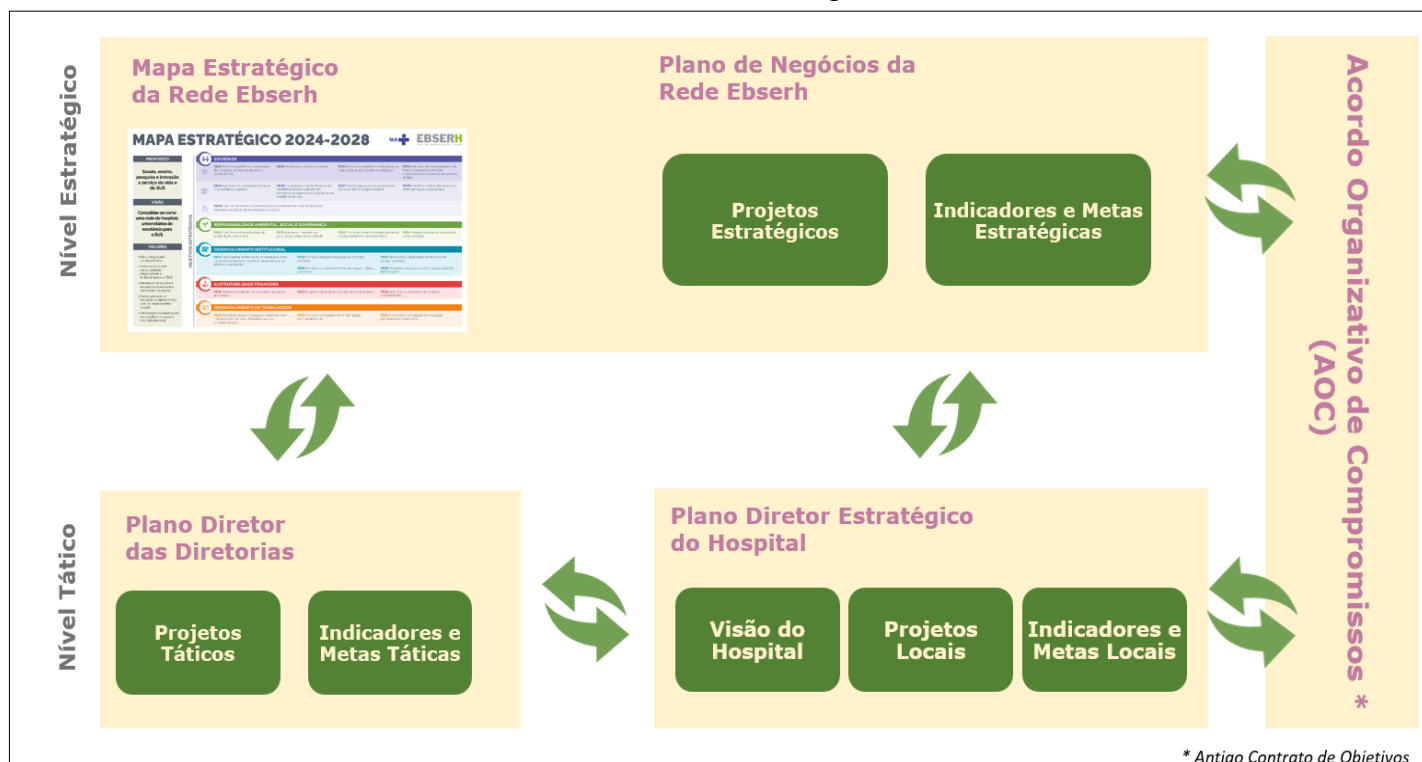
Nível Estratégico

Mapa Estratégico da Rede Ebserh

MAPA ESTRATÉGICO 2024-2028

SUS EBSERH

PROPÓSITO

VISÃO

VALORES

SOCIEDADE

RESPONSABILIDADE AMBIENTAL, SOCIAL E GOVERNANÇA

DESENVOLVIMENTO INSTITUCIONAL

SUSTENTABILIDADE FINANCEIRA

DESENVOLVIMENTO DO TRABALHADOR

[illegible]

Plano de Negócios da Rede Ebserh

Projetos Estratégicos

Indicadores e Metas Estratégicas

Acordo Organizativo de Compromissos (AOC) *

Nível Tático

Plano Diretor das Diretorias

Projetos Táticos

Indicadores e Metas Táticas

Plano Diretor Estratégico do Hospital

Visão do Hospital

Projetos Locais

Indicadores e Metas Locais

* Antigo Contrato de Objetivos